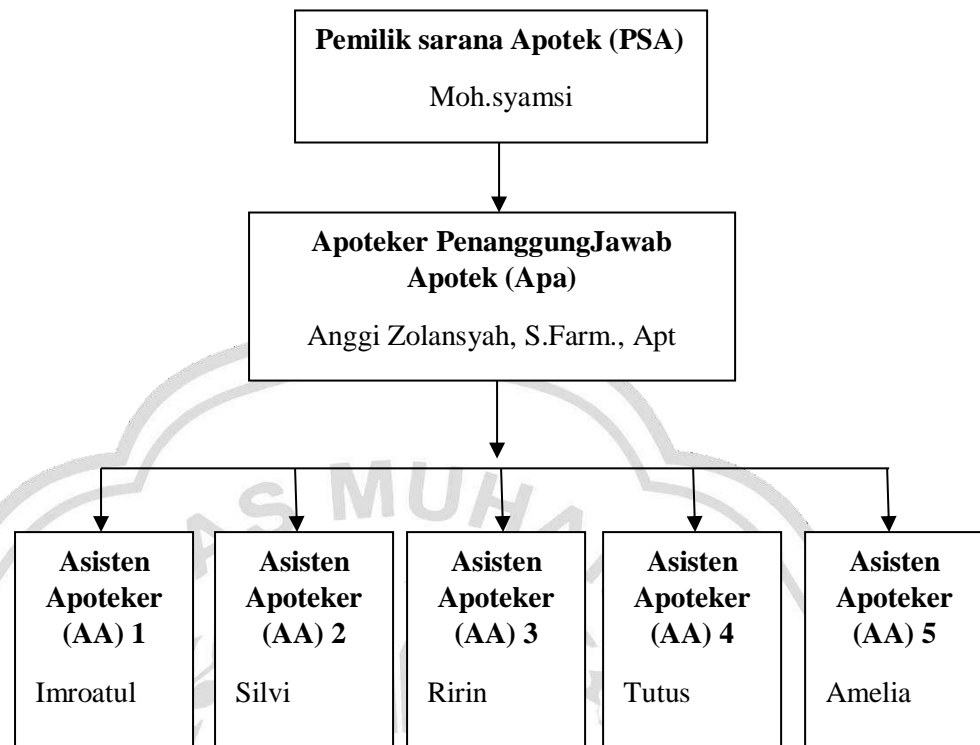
Pemilik sarana Apotek (PSA)

Moh.syamsi

Apoteker PenanggungJawab Apotek (Apa)

Anggi Zolansyah, S.Farm., Apt

Asisten Apoteker (AA) 1

Imroatul

Asisten Apoteker (AA) 2

Silvi

Asisten Apoteker (AA) 3

Ririn

Asisten Apoteker (AA) 4

Tutus

Asisten Apoteker (AA) 5

Amelia